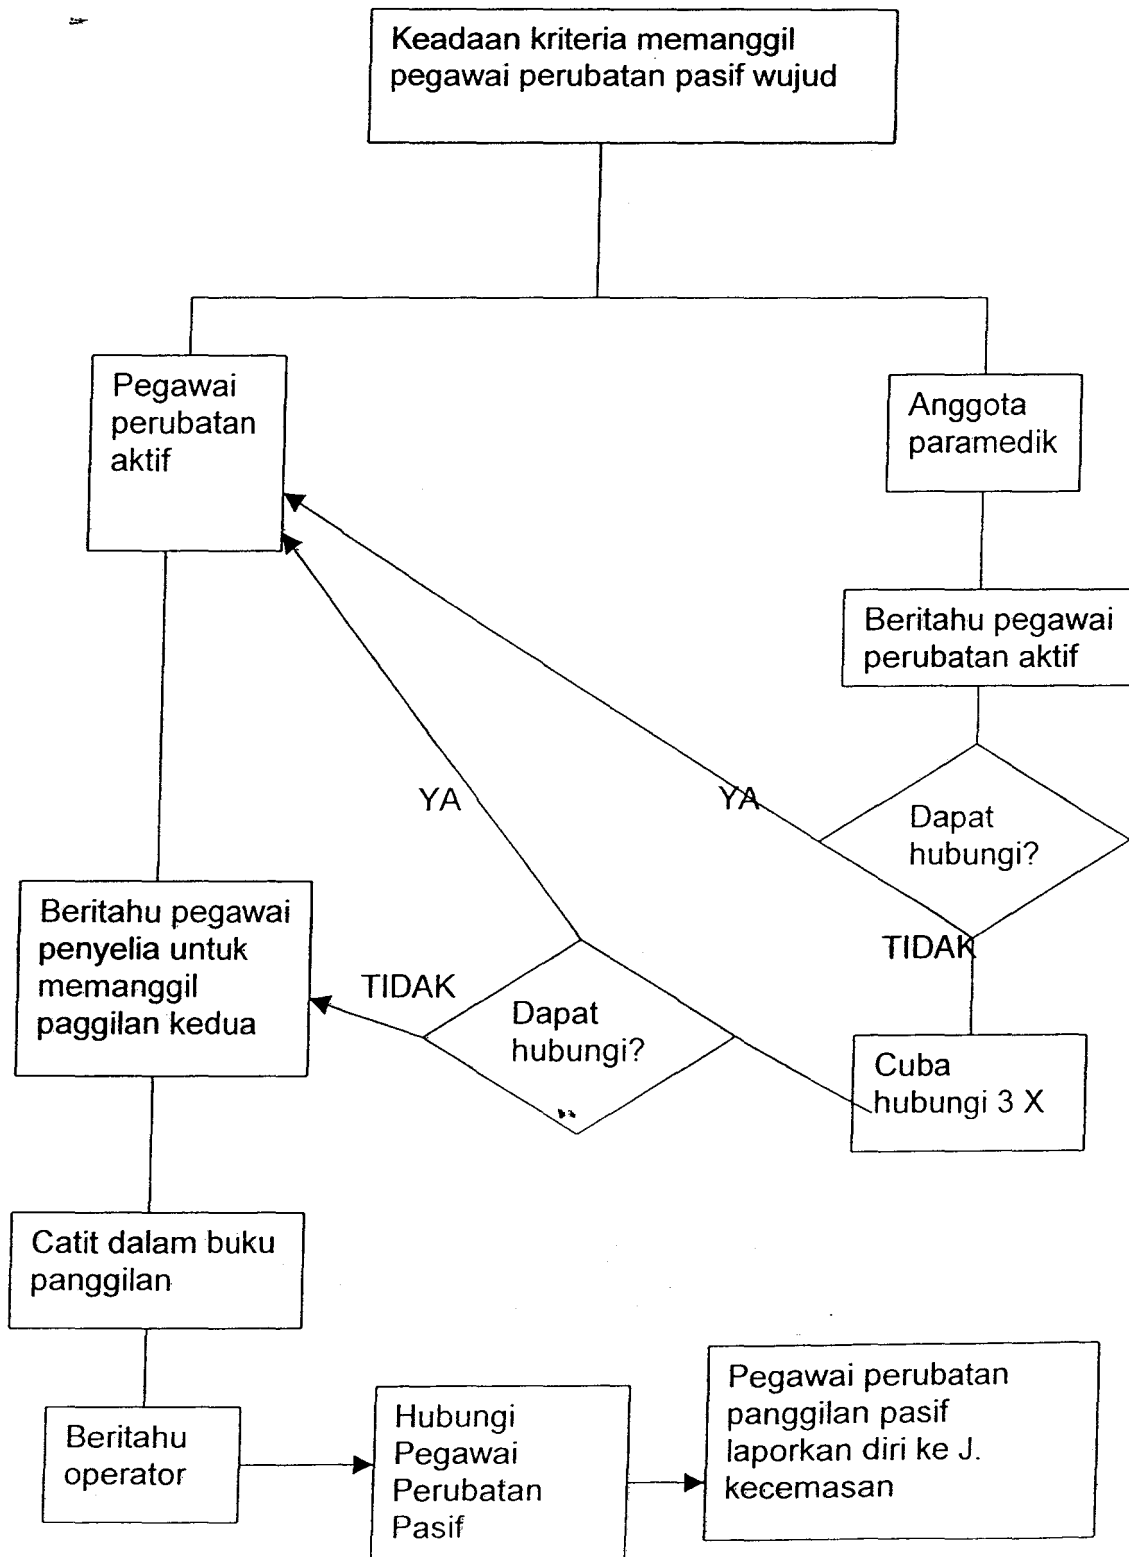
Keadaan kriteria memanggil pegawai perubatan pasif wujud

Pegawai perubatan aktif

Anggota paramedik

Beritahu pegawai perubatan aktif

YA

YA

Dapat hubungi?

TIDAK

Beritahu pegawai penyelia untuk memanggil paggilan kedua

TIDAK

Dapat hubungi?

Cuba hubungi 3 X

Catit dalam buku panggilan

Beritahu operator

Hubungi Pegawai Perubatan Pasif

Pegawai perubatan panggilan pasif laporkan diri ke J. kecemasan